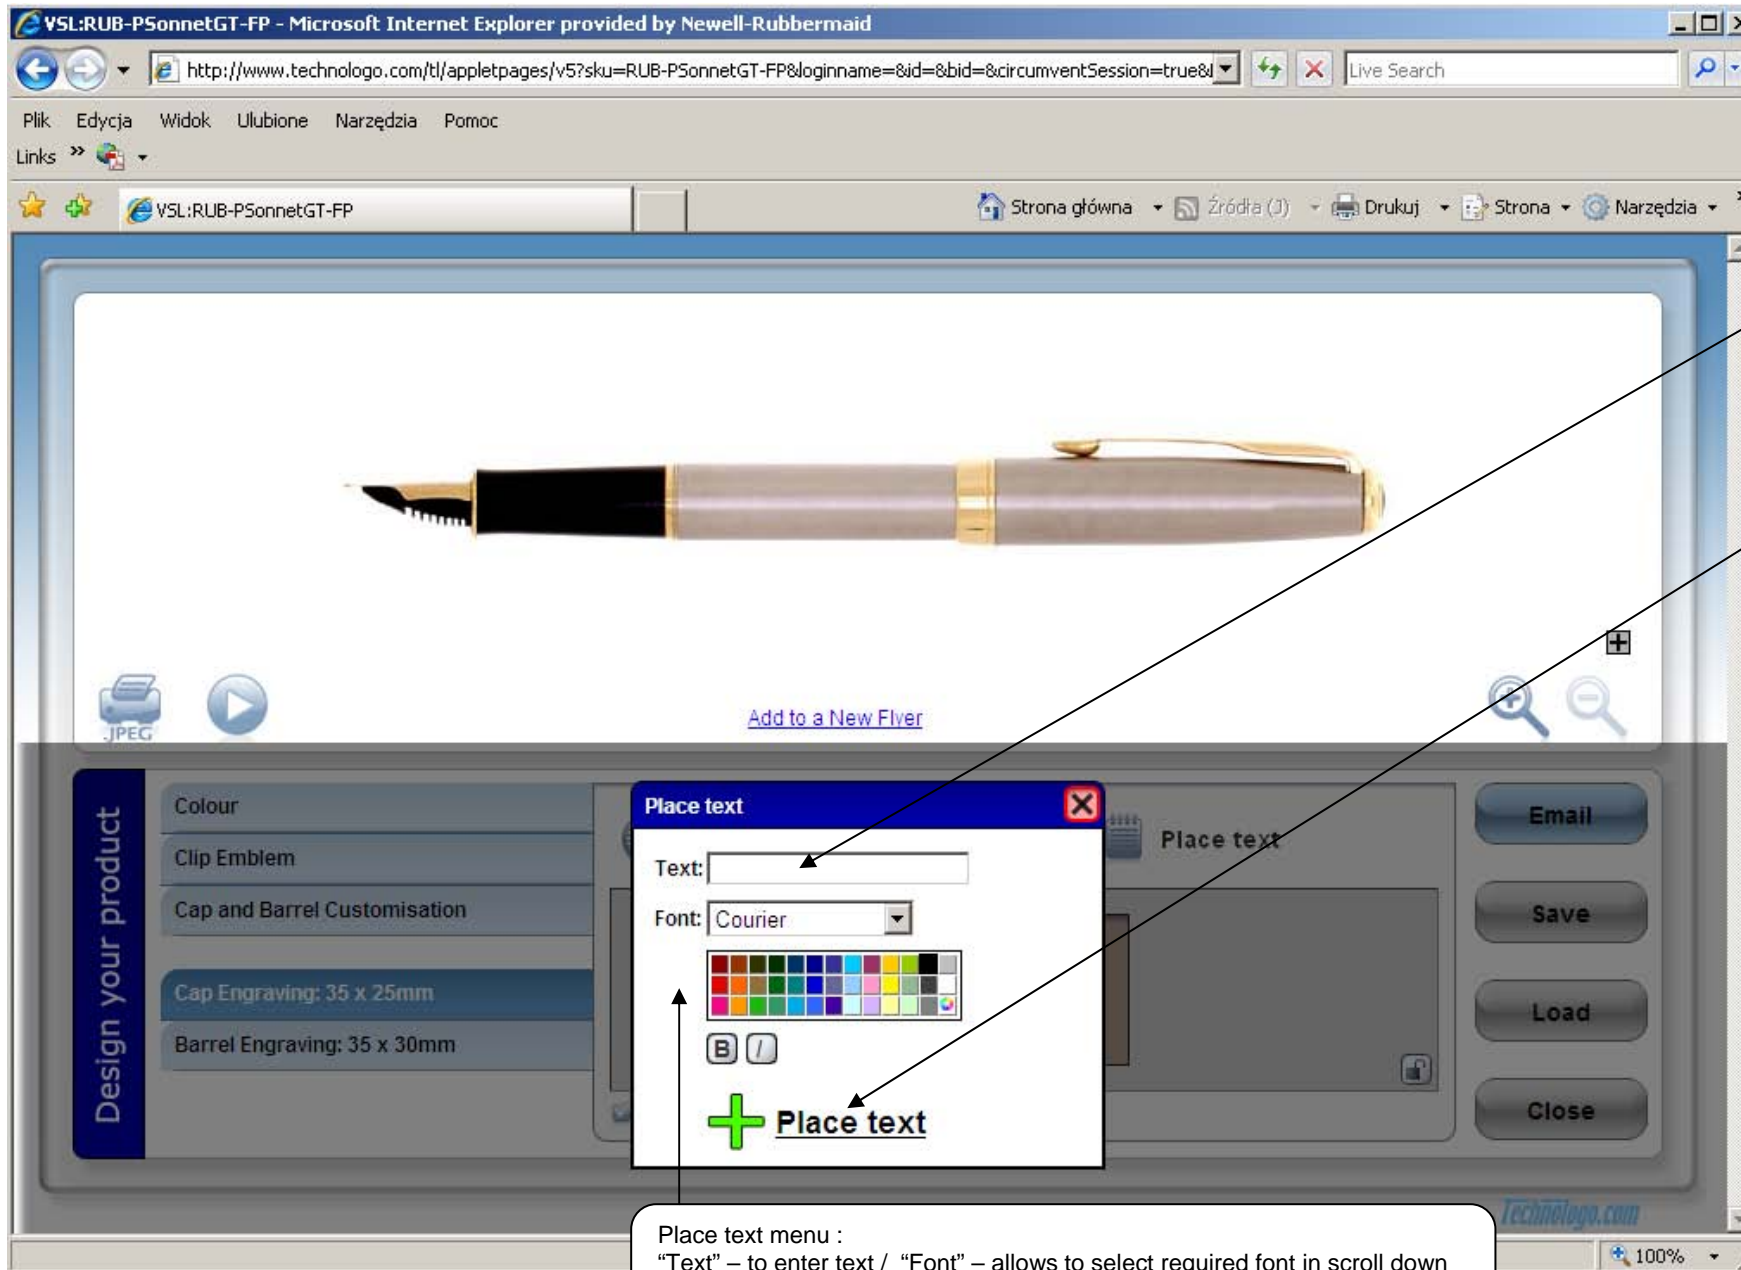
VSL:RUB-PSonnetGT-FP - Microsoft Internet Explorer provided by Newell-Rubbermaid

http://www.technologo.com/tl/appletpages/v5?sku=RUB-PSonnetGT-FP&loginname=&id=&bid=&circumventSession=true&l

Live Search

Plik Edycja Widok Ulubione Narzędzia Pomoc

Links »

VSL:RUB-PSonnetGT-FP

Strona główna Źródła (J) Drukuj Strona Narzędzia

JPEG

Add to a New Flyer

Design your product

Colour

Clip Emblem

Cap and Barrel Customisation

Cap Engraving: 35 x 25mm

Barrel Engraving: 35 x 30mm

Place text

Text:

Font: Courier

B I

Place text

Place text

Email

Save

Load

Close

Technologo.com

100%

Place text menu :
"Text" – to enter text / "Font" – allows to select required font in scroll down